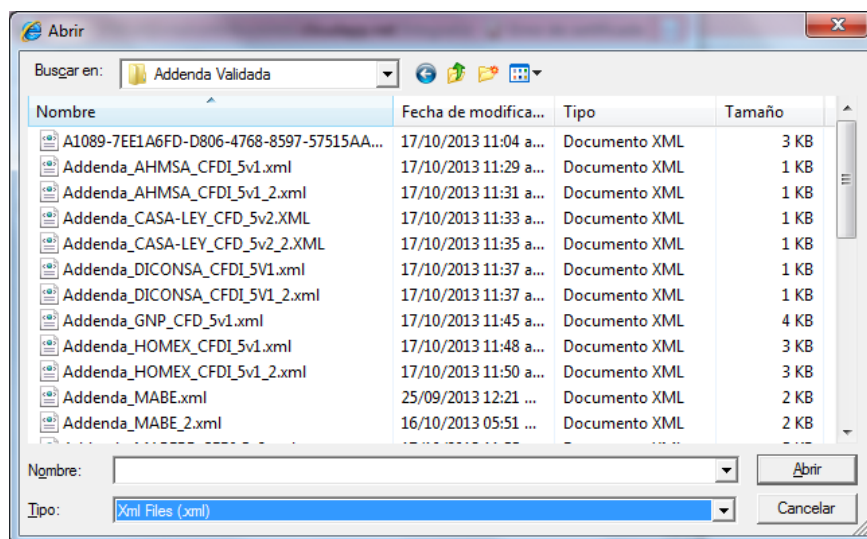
Abrir

Buscar en: Addenda Validada

| Nombre | Fecha de modifica... | Tipo | Tamaño |
|---|---|---|---|
| A1089-7EE1A6FD-D806-4768-8597-57515AA... | 17/10/2013 11:04 a... | Documento XML | 3 KB |
| Addenda_AHMSA_CFDI_5v1.xml | 17/10/2013 11:29 a... | Documento XML | 1 KB |
| Addenda_AHMSA_CFDI_5v1_2.xml | 17/10/2013 11:31 a... | Documento XML | 1 KB |
| Addenda_CASA-LEY_CFD_5v2.XML | 17/10/2013 11:33 a... | Documento XML | 1 KB |
| Addenda_CASA-LEY_CFD_5v2_2.XML | 17/10/2013 11:35 a... | Documento XML | 1 KB |
| Addenda_DICONSA_CFDI_5V1.xml | 17/10/2013 11:37 a... | Documento XML | 1 KB |
| Addenda_DICONSA_CFDI_5V1_2.xml | 17/10/2013 11:37 a... | Documento XML | 1 KB |
| Addenda_GNP_CFD_5v1.xml | 17/10/2013 11:45 a... | Documento XML | 4 KB |
| Addenda_HOMEX_CFDI_5v1.xml | 17/10/2013 11:48 a... | Documento XML | 3 KB |
| Addenda_HOMEX_CFDI_5v1_2.xml | 17/10/2013 11:50 a... | Documento XML | 3 KB |
| Addenda_MABE.xml | 25/09/2013 12:21 ... | Documento XML | 2 KB |
| Addenda_MABE_2.xml | 16/10/2013 05:51 ... | Documento XML | 2 KB |
| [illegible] | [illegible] | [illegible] | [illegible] |

Nombre:
Abrir

Tipo: Xml Files (.xml)
Cancelar